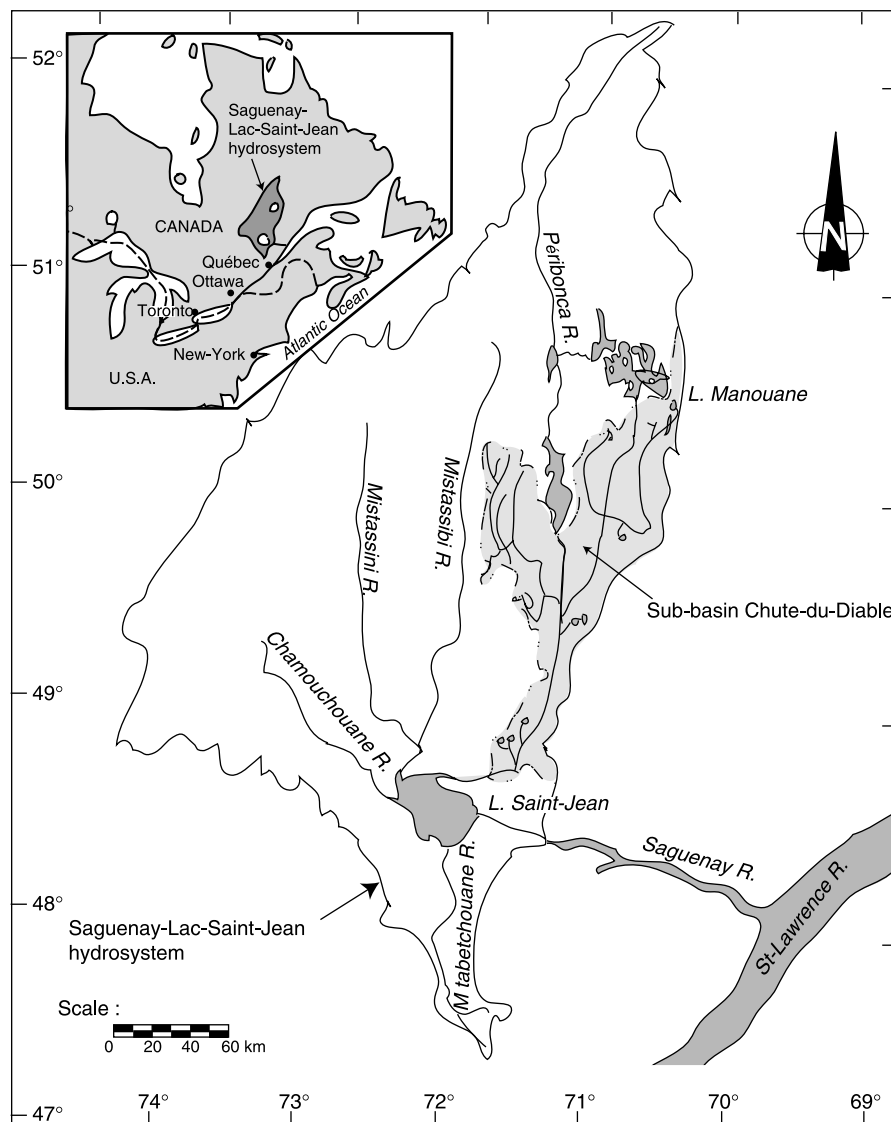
52°

51°

50°

49°

48°

47°

Saguenay-Lac-Saint-Jean hydrosystem

CANADA

Québec

Ottawa

Toronto

New-York

Atlantic Ocean

U.S.A.

N

Péribonca R.

L. Manouane

Mistassibi R.

Mistassini R.

Sub-basin Chute-du-Diable

Chamouchouane R.

L. Saint-Jean

M tabetchouane R.

Saguenay R.

St-Lawrence R.

Saguenay-Lac-Saint-Jean hydrosystem

Scale :

0 20 40 60 km

74° 73° 72° 71° 70° 69°